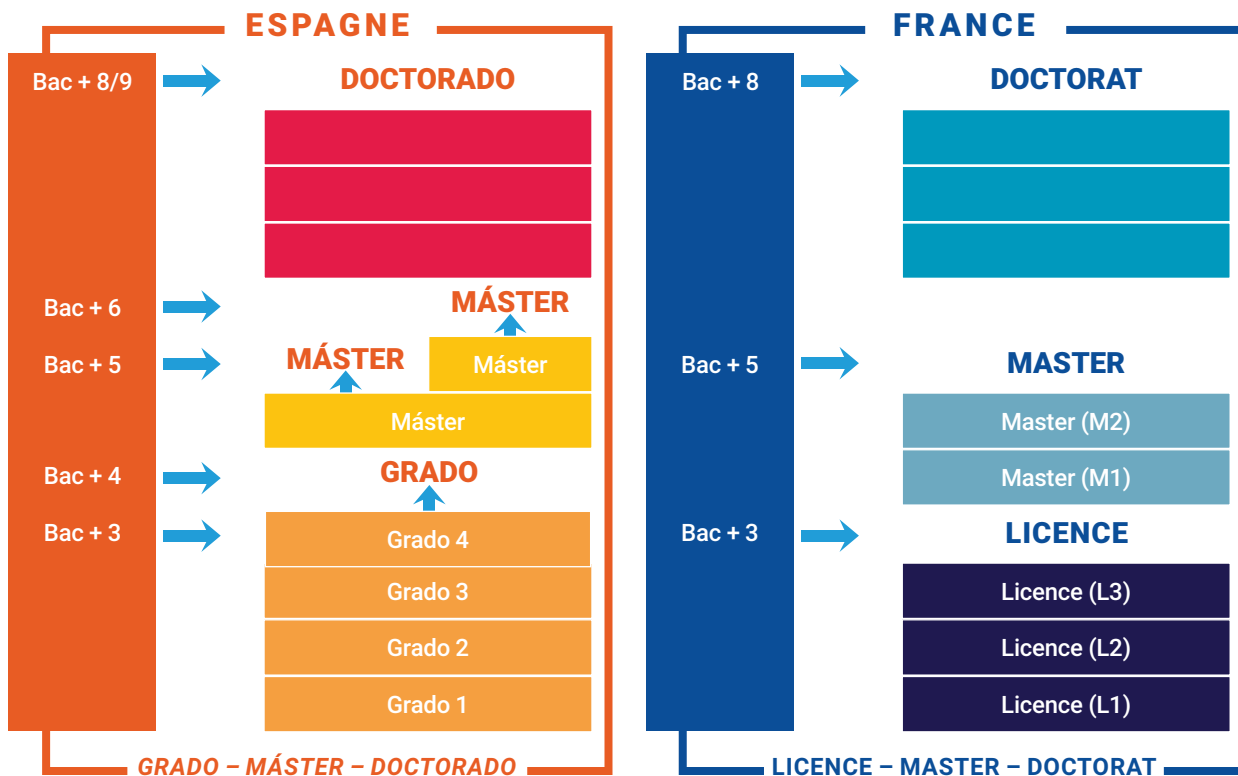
ESPAGNE

Bac + 8/9
DOCTORADO

Bac + 6
MÁSTER

Bac + 5
MÁSTER
Máster
Máster

Bac + 4
GRADO

Bac + 3
Grado 4
Grado 3
Grado 2
Grado 1

GRADO – MÁSTER – DOCTORADO

FRANCE

Bac + 8
DOCTORAT

Bac + 5
MASTER
Master (M2)
Master (M1)

Bac + 3
LICENCE
Licence (L3)
Licence (L2)
Licence (L1)

LICENCE – MASTER – DOCTORAT